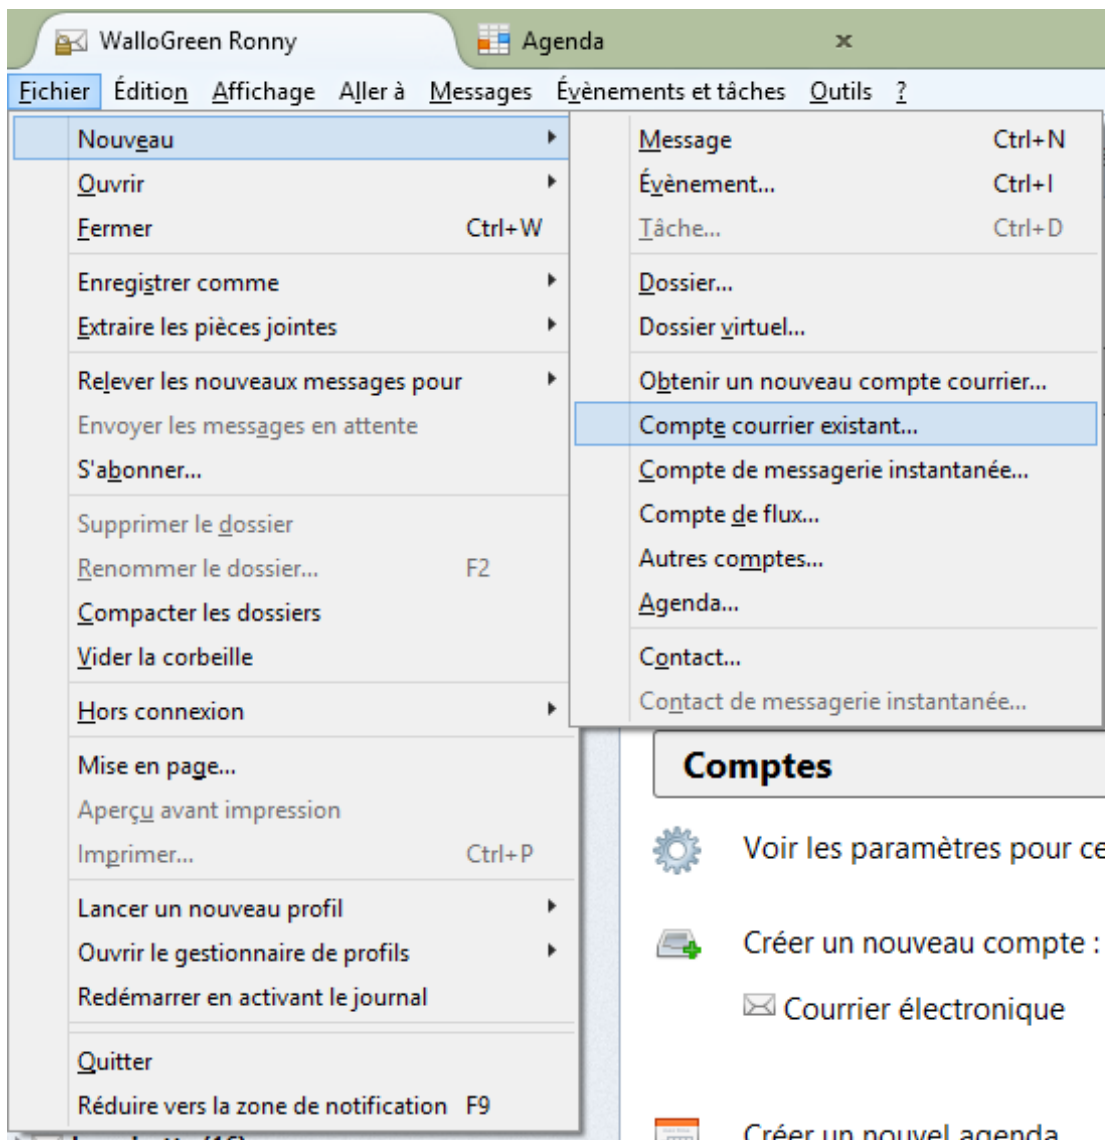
WalloGreen Ronny
Agenda

Fichier Édition Affichage Aller à Messages Évènements et tâches Outils ?

Nouveau
Ouvrir
Fermer Ctrl+W
Enregistrer comme
Extraire les pièces jointes
Relever les nouveaux messages pour
Envoyer les messages en attente
S'abonner...
Supprimer le dossier
Renommer le dossier... F2
Compacter les dossiers
Vider la corbeille
Hors connexion
Mise en page...
Aperçu avant impression
Imprimer... Ctrl+P
Lancer un nouveau profil
Ouvrir le gestionnaire de profils
Redémarrer en activant le journal
Quitter
Réduire vers la zone de notification F9

Message Ctrl+N
Évènement... Ctrl+I
Tâche... Ctrl+D
Dossier...
Dossier virtuel...
Obtenir un nouveau compte courrier...
Compte courrier existant...
Compte de messagerie instantanée...
Compte de flux...
Autres comptes...
Agenda...
Contact...
Contact de messagerie instantanée...

Comptes
Voir les paramètres pour ce
Créer un nouveau compte :
Courrier électronique
Créer un nouvel agenda